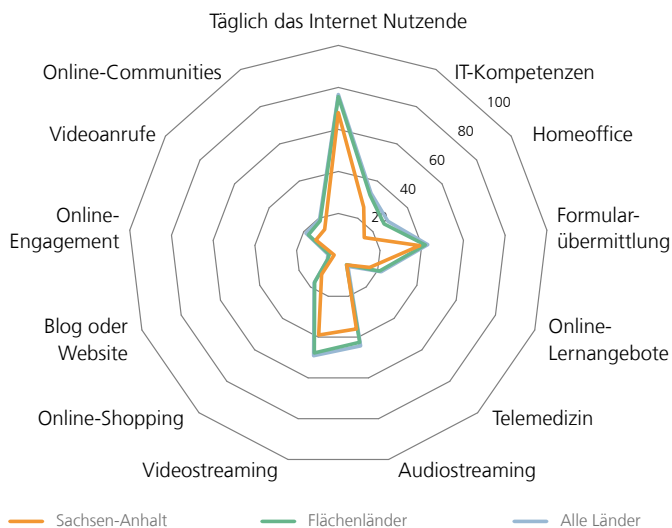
Täglich das Internet Nutzende

IT-Kompetenzen

100

80

60

40

20

Homeoffice

Formular-übermittlung

Online-Lernangebote

Telemedizin

Audiostreaming

Videostreaming

Online-Shopping

Blog oder Website

Online-Engagement

Videoanrufe

Online-Communities

Sachsen-Anhalt

Flächenländer

Alle Länder